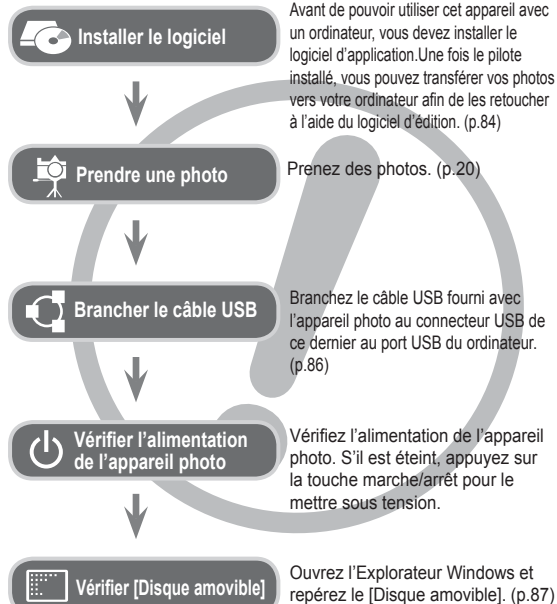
Installer le logiciel

Avant de pouvoir utiliser cet appareil avec un ordinateur, vous devez installer le logiciel d'application.Une fois le pilote installé, vous pouvez transférer vos photos vers votre ordinateur afin de les retoucher à l'aide du logiciel d'édition. (p.84)

Prendre une photo

Prenez des photos. (p.20)

Brancher le câble USB

Branchez le câble USB fourni avec l'appareil photo au connecteur USB de ce dernier au port USB du ordinateur. (p.86)

Vérifier l'alimentation de l'appareil photo

Vérifiez l'alimentation de l'appareil photo. S'il est éteint, appuyez sur la touche marche/arrêt pour le mettre sous tension.

Vérifier [Disque amovible]

Ouvrez l'Explorateur Windows et repérez le [Disque amovible]. (p.87)